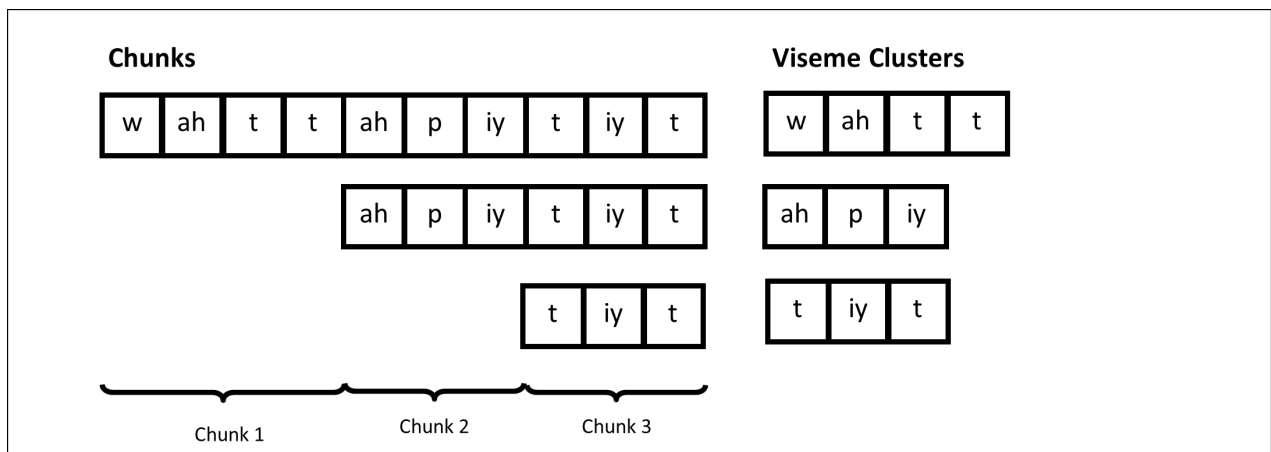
Chunks

| w | ah | t | t | ah | p | iy | t | iy | t |
|---|---|---|---|---|---|---|---|---|---|

| ah | p | iy | t | iy | t |
|---|---|---|---|---|---|

| t | iy | t |
|---|---|---|

Chunk 1 Chunk 2 Chunk 3

Viseme Clusters

| w | ah | t | t |
|---|---|---|---|

| ah | p | iy |
|---|---|---|

| t | iy | t |
|---|---|---|